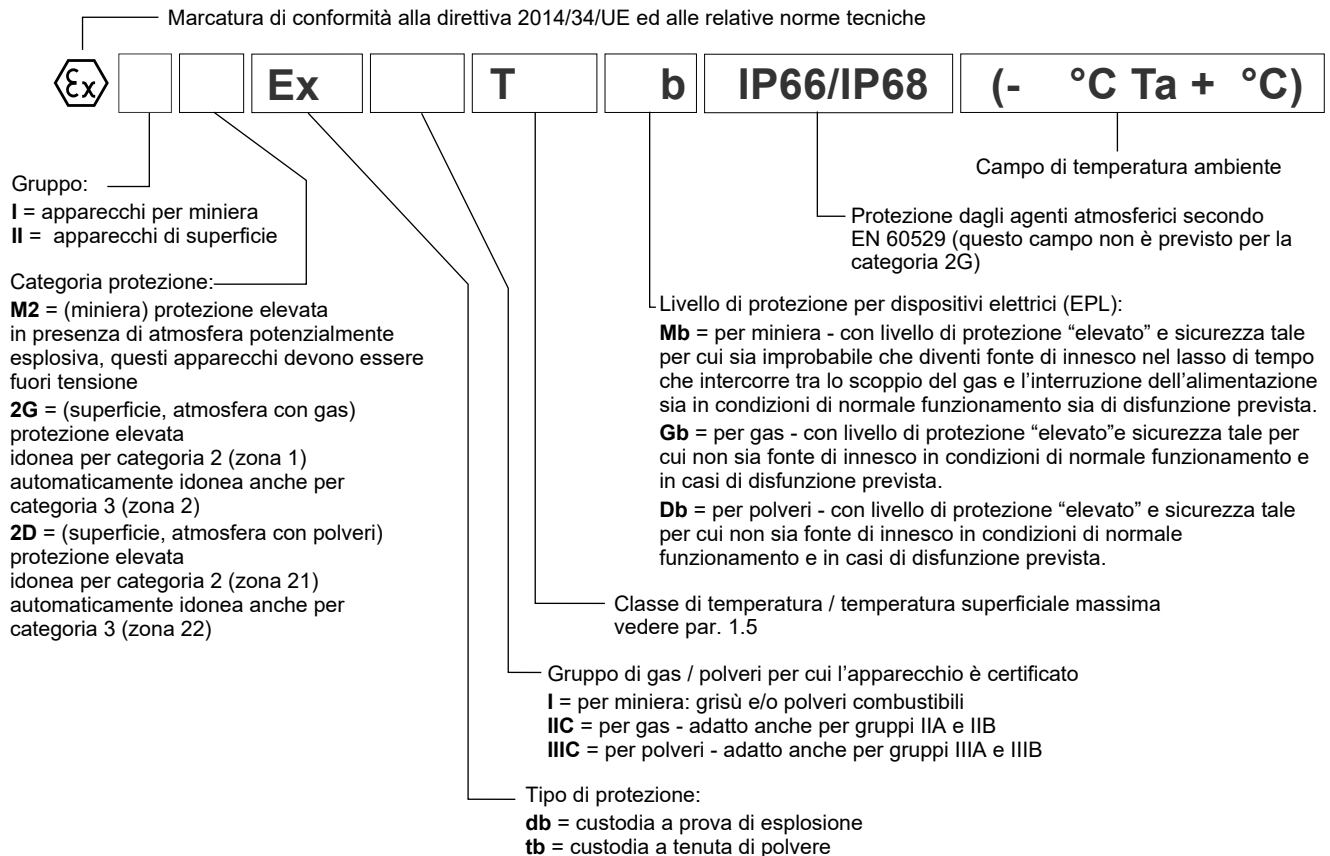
Marcatura di conformità alla direttiva 2014/34/UE ed alle relative norme tecniche

Ex T b IP66/IP68 (- °C Ta + °C)

Campo di temperatura ambiente

Gruppo:
**I** = apparecchi per miniera
**II** = apparecchi di superficie

Protezione dagli agenti atmosferici secondo EN 60529 (questo campo non è previsto per la categoria 2G)

Categoria protezione:
**M2** = (miniera) protezione elevata in presenza di atmosfera potenzialmente esplosiva, questi apparecchi devono essere fuori tensione
**2G** = (superficie, atmosfera con gas) protezione elevata idonea per categoria 2 (zona 1) automaticamente idonea anche per categoria 3 (zona 2)
**2D** = (superficie, atmosfera con polveri) protezione elevata idonea per categoria 2 (zona 21) automaticamente idonea anche per categoria 3 (zona 22)

Livello di protezione per dispositivi elettrici (EPL):
**Mb** = per miniera - con livello di protezione "elevato" e sicurezza tale per cui sia improbabile che diventi fonte di innesco nel lasso di tempo che intercorre tra lo scoppio del gas e l'interruzione dell'alimentazione sia in condizioni di normale funzionamento sia di disfunzione prevista.
**Gb** = per gas - con livello di protezione "elevato"e sicurezza tale per cui non sia fonte di innesco in condizioni di normale funzionamento e in casi di disfunzione prevista.
**Db** = per polveri - con livello di protezione "elevato" e sicurezza tale per cui non sia fonte di innesco in condizioni di normale funzionamento e in casi di disfunzione prevista.

Classe di temperatura / temperatura superficiale massima vedere par. 1.5

Gruppo di gas / polveri per cui l'apparecchio è certificato
**I** = per miniera: grisù e/o polveri combustibili
**IIC** = per gas - adatto anche per gruppi IIA e IIB
**IIIC** = per polveri - adatto anche per gruppi IIIA e IIIB

Tipo di protezione:
**db** = custodia a prova di esplosione
**tb** = custodia a tenuta di polvere